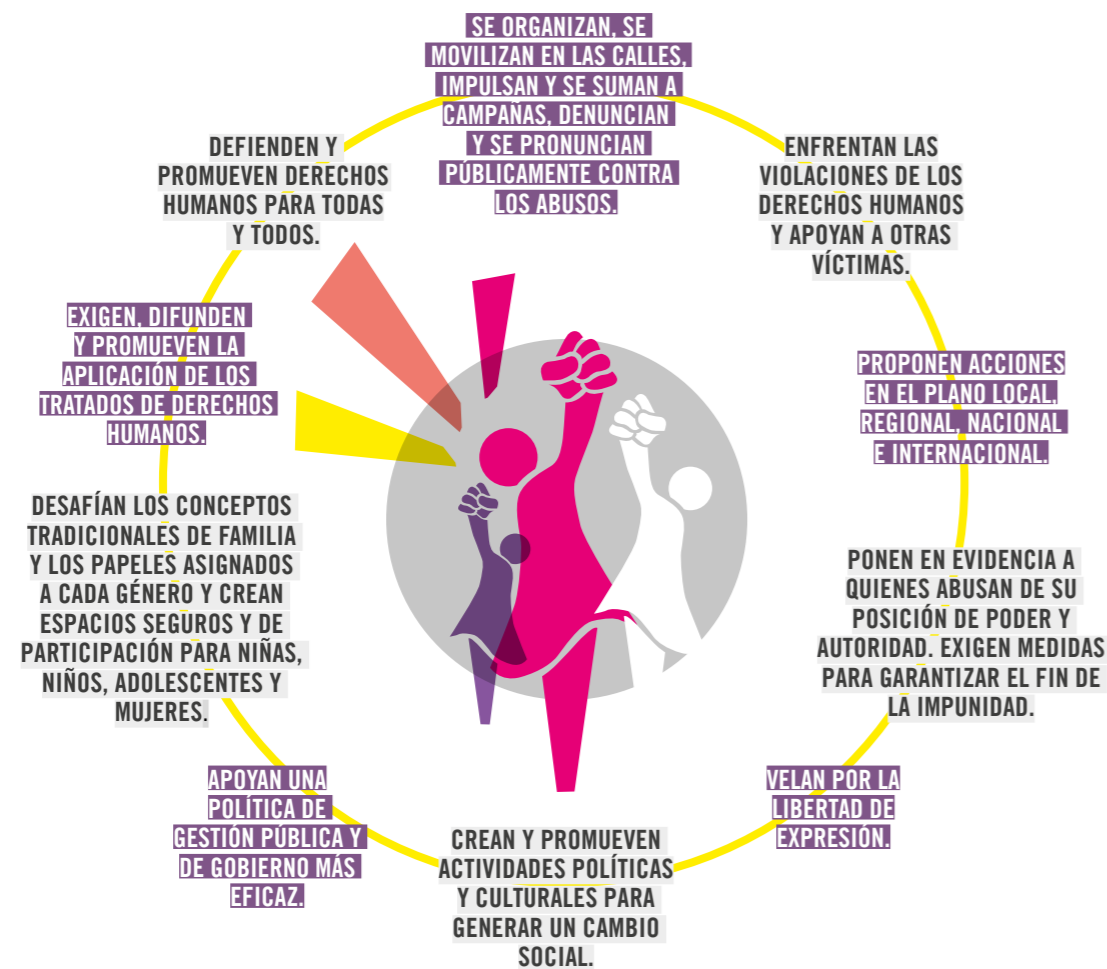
SE ORGANIZAN, SE MOVILIZAN EN LAS CALLES, IMPULSAN Y SE SUMAN A CAMPAÑAS, DENUNCIAN Y SE PRONUNCIAN PÚBLICAMENTE CONTRA LOS ABUSOS.

ENFRENTAN LAS VIOLACIONES DE LOS DERECHOS HUMANOS Y APOYAN A OTRAS VÍCTIMAS.

PROPONEN ACCIONES EN EL PLANO LOCAL, REGIONAL, NACIONAL E INTERNACIONAL.

PONEN EN EVIDENCIA A QUIENES ABUSAN DE SU POSICIÓN DE PODER Y AUTORIDAD. EXIGEN MEDIDAS PARA GARANTIZAR EL FIN DE LA IMPUNIDAD.

VELAN POR LA LIBERTAD DE EXPRESIÓN.

CREAN Y PROMUEVEN ACTIVIDADES POLÍTICAS Y CULTURALES PARA GENERAR UN CAMBIO SOCIAL.

APOYAN UNA POLÍTICA DE GESTIÓN PÚBLICA Y DE GOBIERNO MÁS EFICAZ.

DESAFÍAN LOS CONCEPTOS TRADICIONALES DE FAMILIA Y LOS PAPELES ASIGNADOS A CADA GÉNERO Y CREAN ESPACIOS SEGUROS Y DE PARTICIPACIÓN PARA NIÑAS, NIÑOS, ADOLESCENTES Y MUJERES.

EXIGEN, DIFUNDEN Y PROMUEVEN LA APLICACIÓN DE LOS TRATADOS DE DERECHOS HUMANOS.

DEFIENDEN Y PROMUEVEN DERECHOS HUMANOS PARA TODAS Y TODOS.